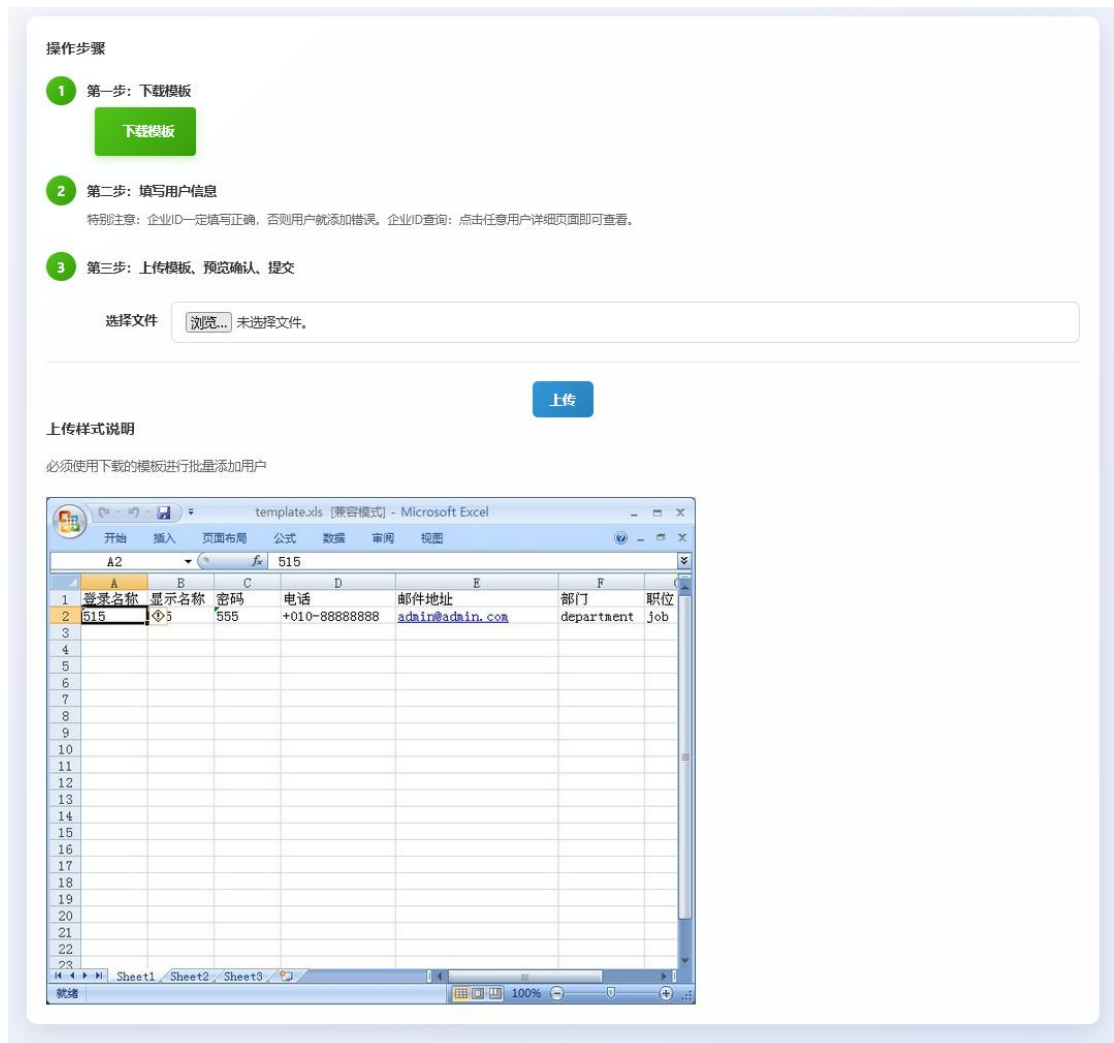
操作步骤

1 第一步：下载模板

下载模板

2 第二步：填写用户信息

特别注意：企业ID一定填写正确，否则用户就添加错误。企业ID查询：点击任意用户详细页面即可查看。

3 第三步：上传模板、预览确认、提交

选择文件 浏览... 未选择文件。

上传

上传样式说明

必须使用下载的模板进行批量添加用户

template.xls [兼容模式] - Microsoft Excel

开始 插入 页面布局 公式 数据 审阅 视图

A2 $f_x$ 515

| | A | B | C | D | E | F | G |
|---|---|---|---|---|---|---|---|
| 1 | 登录名称 | 显示名称 | 密码 | 电话 | 邮件地址 | 部门 | 职位 |
| 2 | 515 | 5 | 555 | +010-88888888 | admin@admin.com | department | job |
| 3 | | | | | | | |
| 4 | | | | | | | |
| 5 | | | | | | | |
| 6 | | | | | | | |
| 7 | | | | | | | |
| 8 | | | | | | | |
| 9 | | | | | | | |
| 10 | | | | | | | |
| 11 | | | | | | | |
| 12 | | | | | | | |
| 13 | | | | | | | |
| 14 | | | | | | | |
| 15 | | | | | | | |
| 16 | | | | | | | |
| 17 | | | | | | | |
| 18 | | | | | | | |
| 19 | | | | | | | |
| 20 | | | | | | | |
| 21 | | | | | | | |
| 22 | | | | | | | |
| 23 | | | | | | | |

Sheet1 Sheet2 Sheet3

就绪 100%